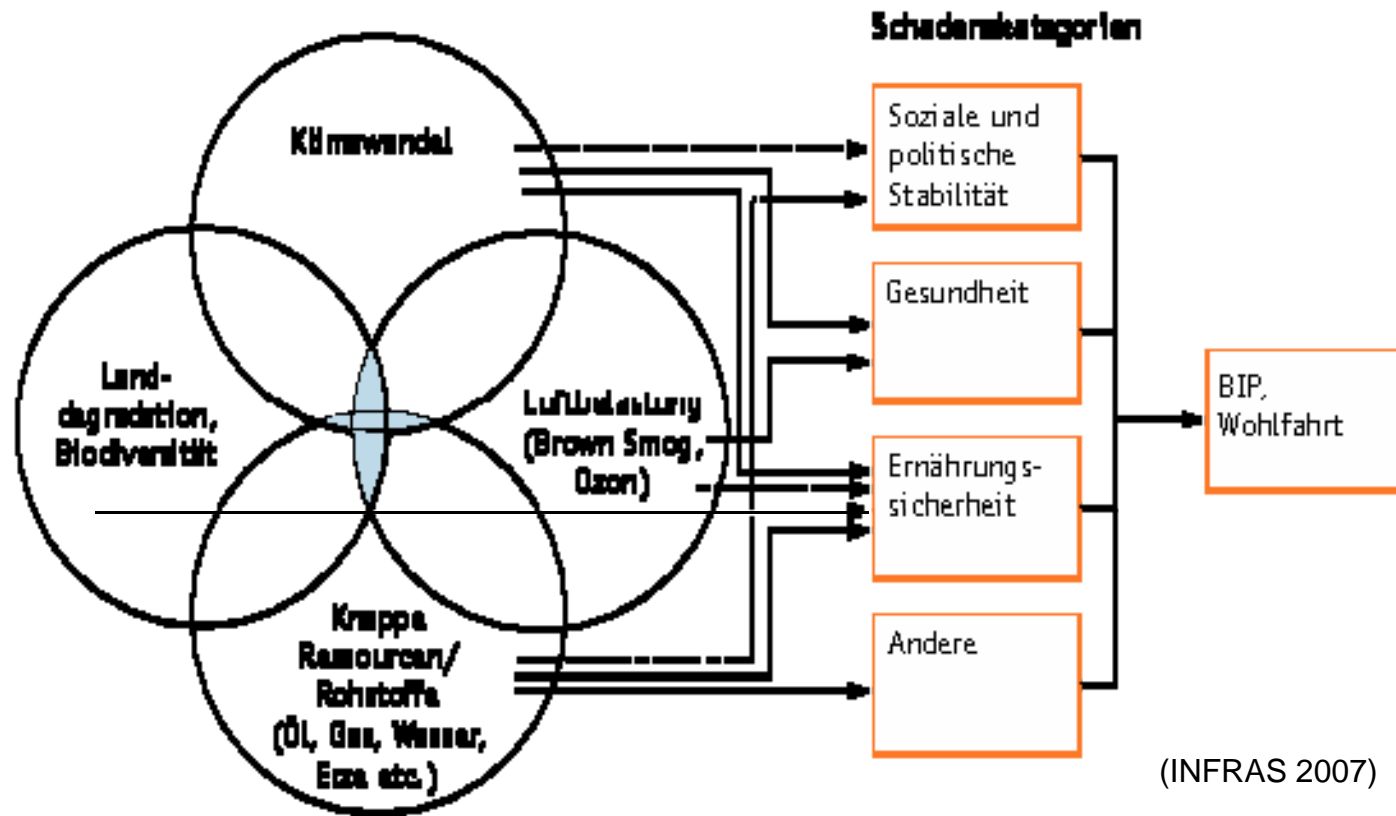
Schadenskategorien

Klimawandel

Land-degradation, Biodiversität

Luftbelastung (Brown Smog, Ozon)

Knappe Ressourcen/ Rohstoffe (Öl, Gas, Wasser, Erze etc.)

Soziale und politische Stabilität

Gesundheit

Ernährungs-sicherheit

Andere

BIP, Wohlfahrt

(INFRAS 2007)